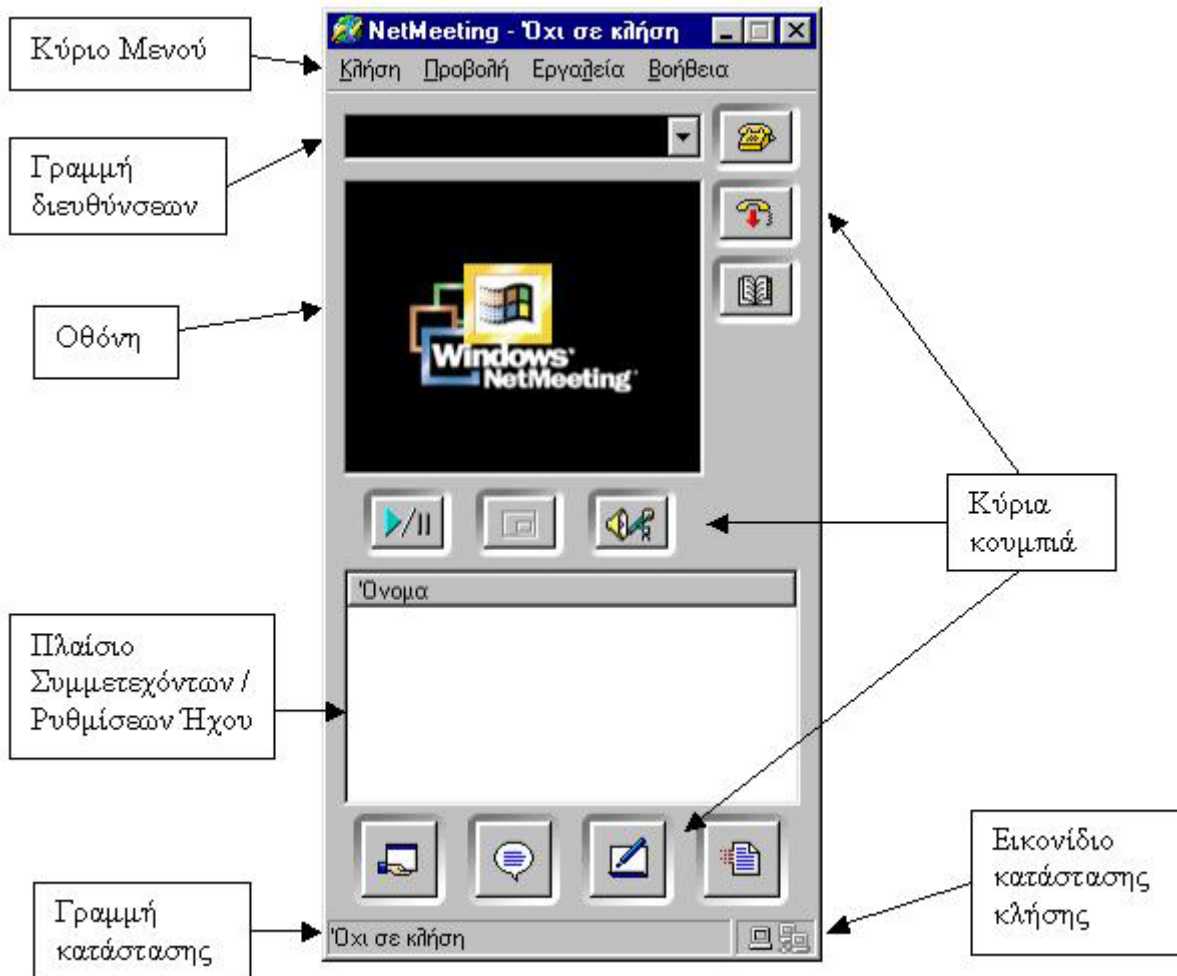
NetMeeting - 'Όχι σε κλήση

Κύριο Μενού

Κλήση Προβολή Εργαλεία Βοήθεια

Γραμμή διευθύνσεων

Οθόνη

Windows NetMeeting

Κύρια κουμπιά

'Όνομα

Πλαίσιο Συμμετεχόντων / Ρυθμίσεων Ήχου

Εικονίδιο κατάστασης κλήσης

Γραμμή κατάστασης

'Όχι σε κλήση